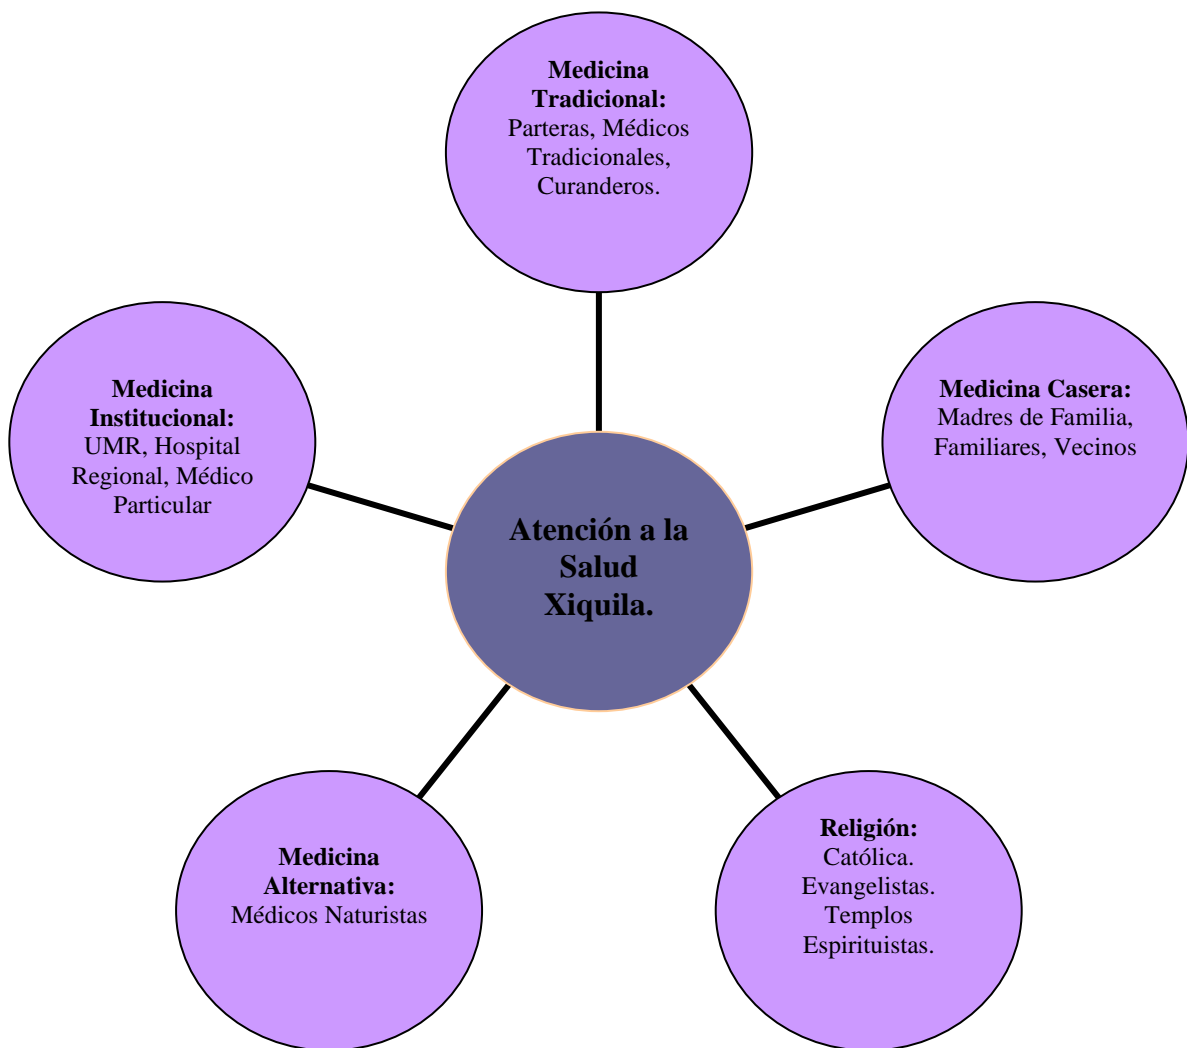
Medicina Tradicional:
Parteras, Médicos Tradicionales, Curanderos.

Medicina Institucional:
UMR, Hospital Regional, Médico Particular

Atención a la Salud Xiquila.

Medicina Casera:
Madres de Familia, Familiares, Vecinos

Medicina Alternativa:
Médicos Naturistas

Religión:
Católica.
Evangelistas.
Templos Espirituistas.